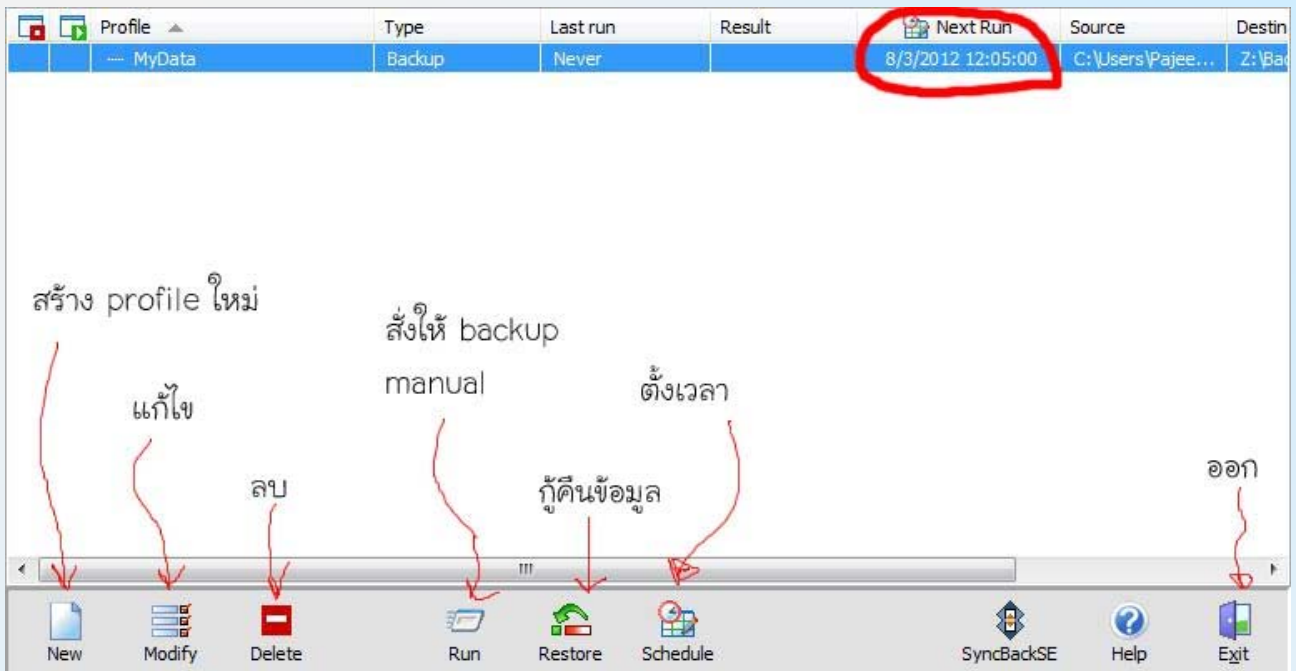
| Profile | Type | Last run | Result | Next Run | Source | Destin |
|---|---|---|---|---|---|---|
| MyData | Backup | Never | | 8/3/2012 12:05:00 | C:\Users\Pajee... | Z:\Bac |

สร้าง profile ใหม่

แก้ไข

ลบ

สั่งให้ backup manual

กู้คืนข้อมูล

ตั้งเวลา

ออก

New Modify Delete Run Restore Schedule SyncBackSE Help Exit